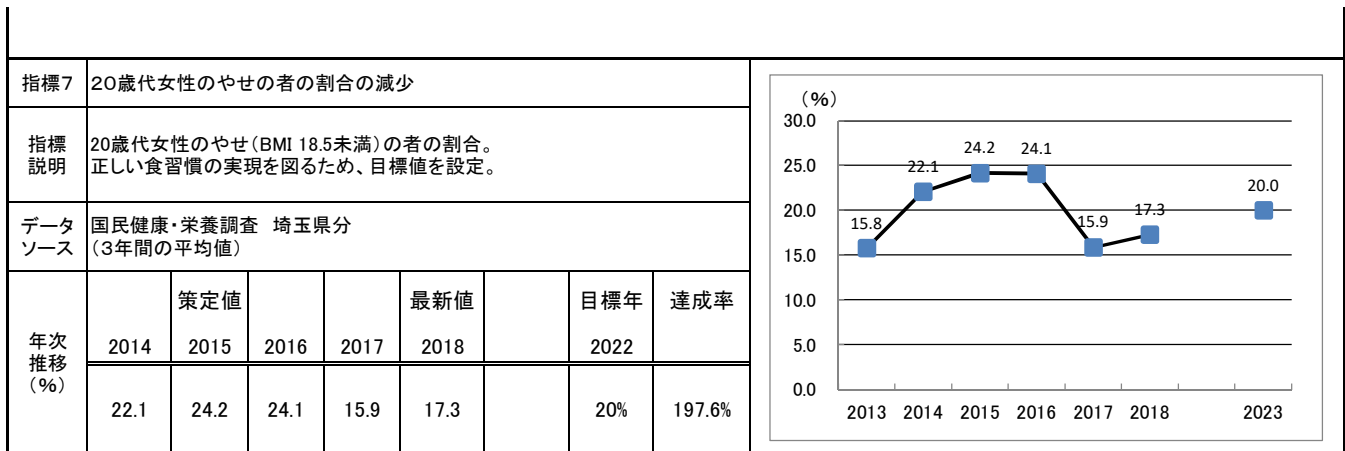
| 指標7 | 20歳代女性のやせの者の割合の減少 | | | | | | | |
|---|---|---|---|---|---|---|---|---|
| 指標説明 | 20歳代女性のやせ(BMI 18.5未満)の者の割合。正しい食習慣の実現を図るため、目標値を設定。 | | | | | | | |
| データソース | 国民健康・栄養調査　埼玉県分（3年間の平均値） | | | | | | | |
| 年次推移（%） | 2014 | 策定値 2015 | 2016 | 2017 | 最新値 2018 | | 目標年 2022 | 達成率 |
| | 22.1 | 24.2 | 24.1 | 15.9 | 17.3 | | 20% | 197.6% |

（%）
30.0
25.0
20.0
15.0
10.0
5.0
0.0

15.8
22.1
24.2
24.1
15.9
17.3
20.0

2013 2014 2015 2016 2017 2018 2023